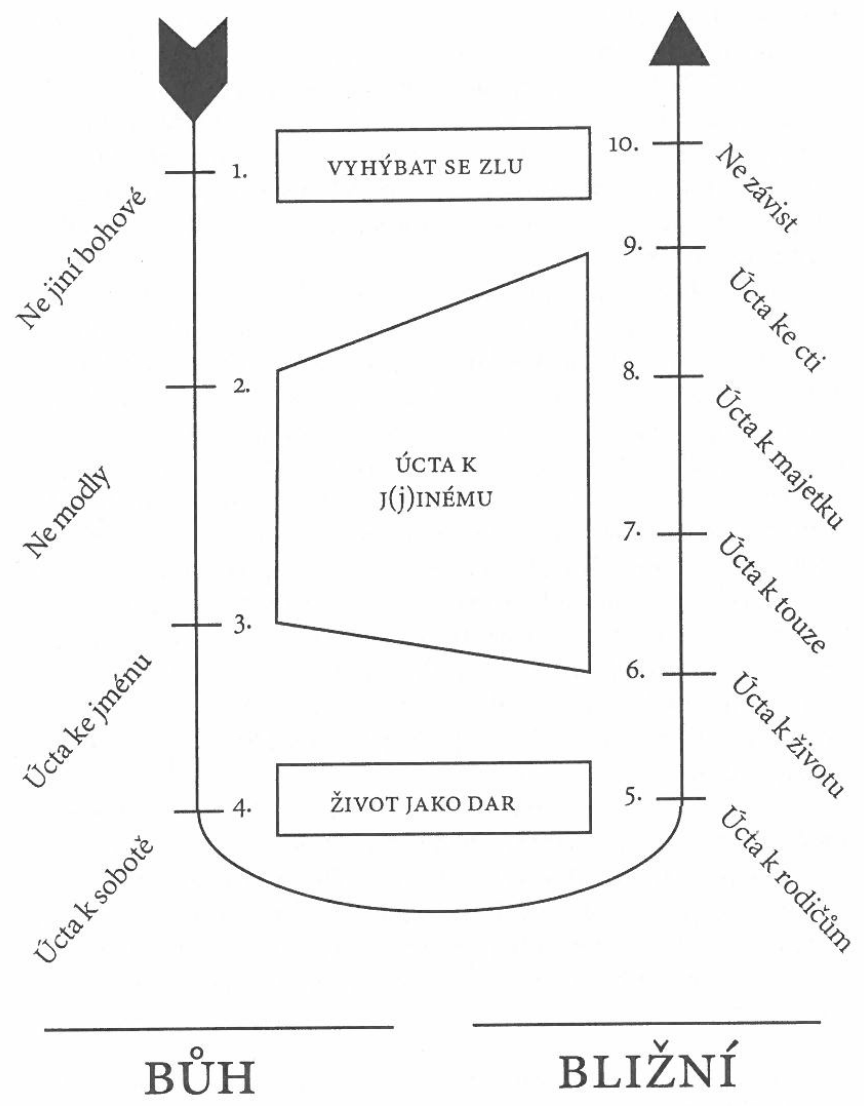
1.
VYHÝBAT SE ZLU
10.
Ne závist
Ne jiní bohové
9.
Úcta ke cti
2.
8.
Úcta k majetku
ÚCTA K J(j)INÉMU
Ne modly
7.
Úcta k touze
3.
6.
Úcta ke jménu
Úcta k životu
4.
ŽIVOT JAKO DAR
5.
Úcta k sobotě
Úcta k rodičům

BŮH

BLIŽNÍ